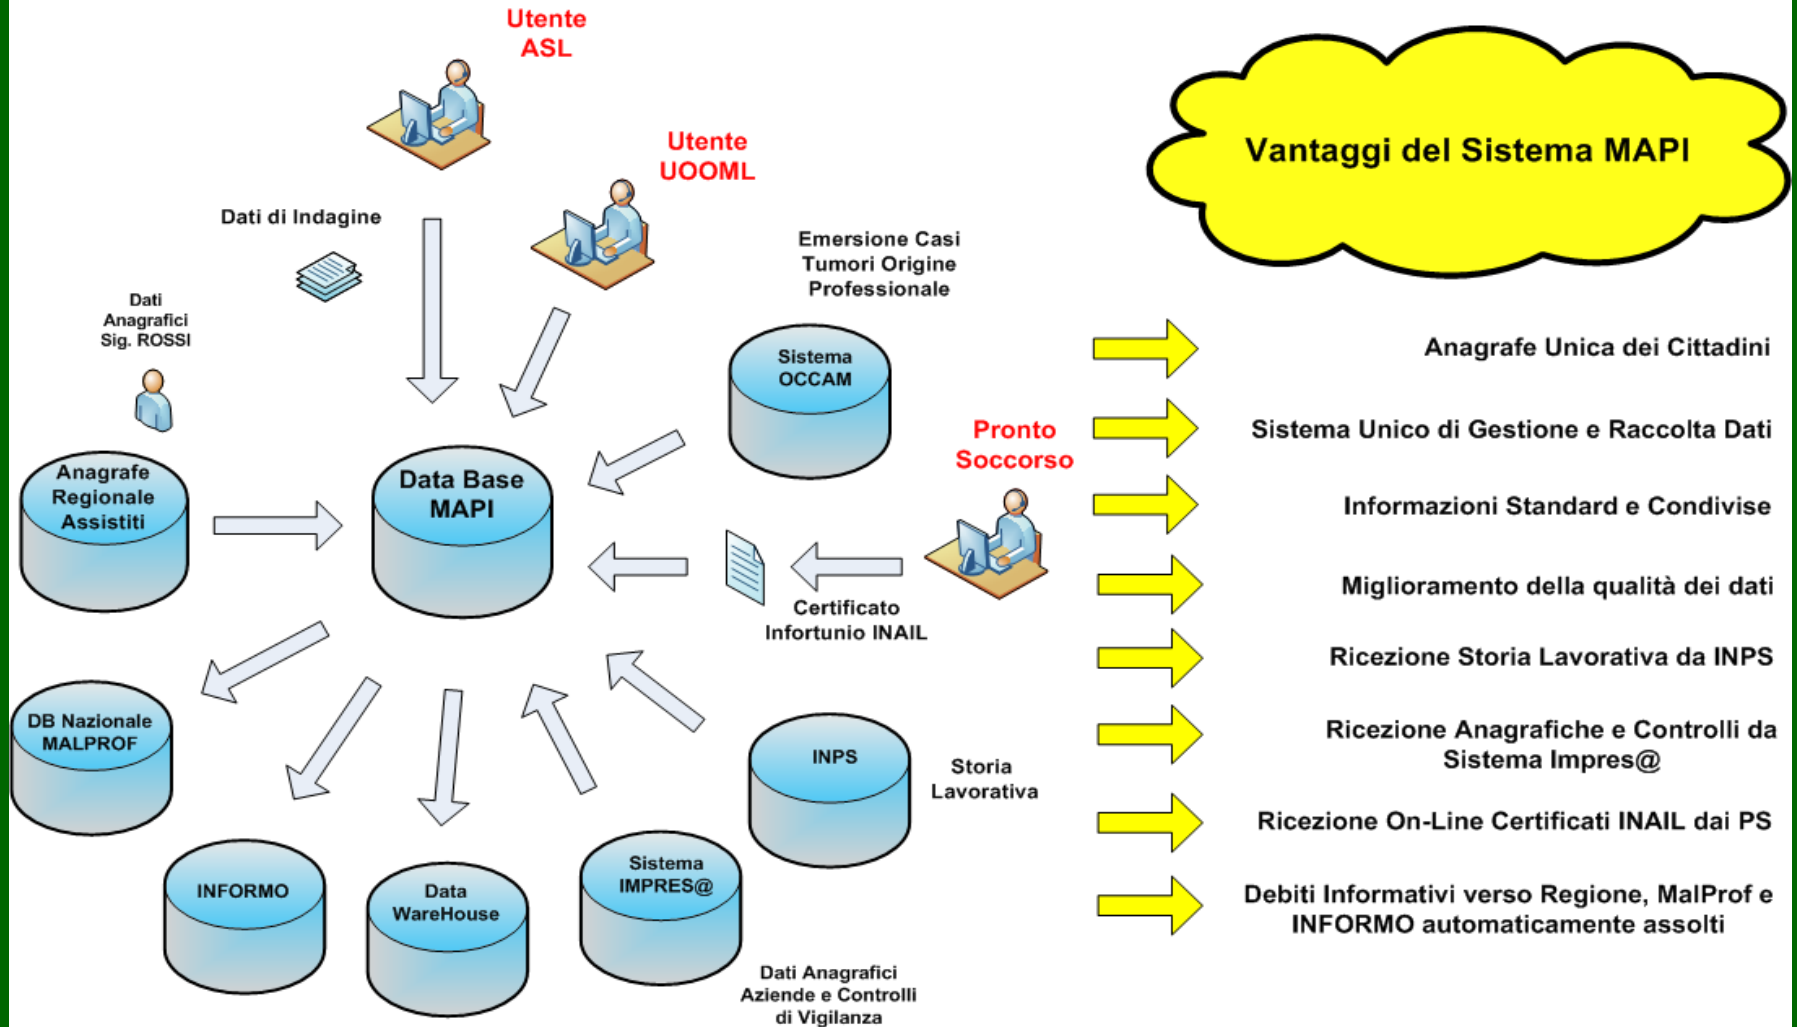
Utente ASL

Utente UOOML

Dati di Indagine

Emersione Casi Tumori Origine Professionale

Dati Anagrafici Sig. ROSSI

Sistema OCCAM

Pronto Soccorso

Anagrafe Regionale Assistiti

Data Base MAPI

Certificato Infortunio INAIL

DB Nazionale MALPROF

INPS

Storia Lavorativa

INFORMO

Data WareHouse

Sistema IMPRES@

Dati Anagrafici Aziende e Controlli di Vigilanza

Vantaggi del Sistema MAPI

Anagrafe Unica dei Cittadini

Sistema Unico di Gestione e Raccolta Dati

Informazioni Standard e Condivise

Miglioramento della qualità dei dati

Ricezione Storia Lavorativa da INPS

Ricezione Anagrafiche e Controlli da Sistema Impres@

Ricezione On-Line Certificati INAIL dai PS

Debiti Informativi verso Regione, MalProf e INFORMO automaticamente assolti